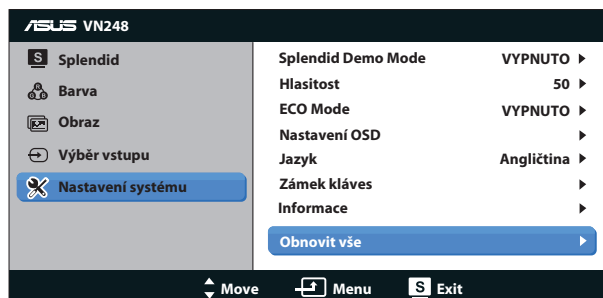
ASUS VN248

S Splendid

Barva

Obraz

Výběr vstupu

Nastavení systému

| | |
|---|---|
| Splendid Demo Mode | VYPNUTO ▶ |
| Hlasitost | 50 ▶ |
| ECO Mode | VYPNUTO ▶ |
| Nastavení OSD | ▶ |
| Jazyk | Angličtina ▶ |
| Zámek kláves | ▶ |
| Informace | ▶ |
| Obnovit vše | ▶ |

Move Menu S Exit